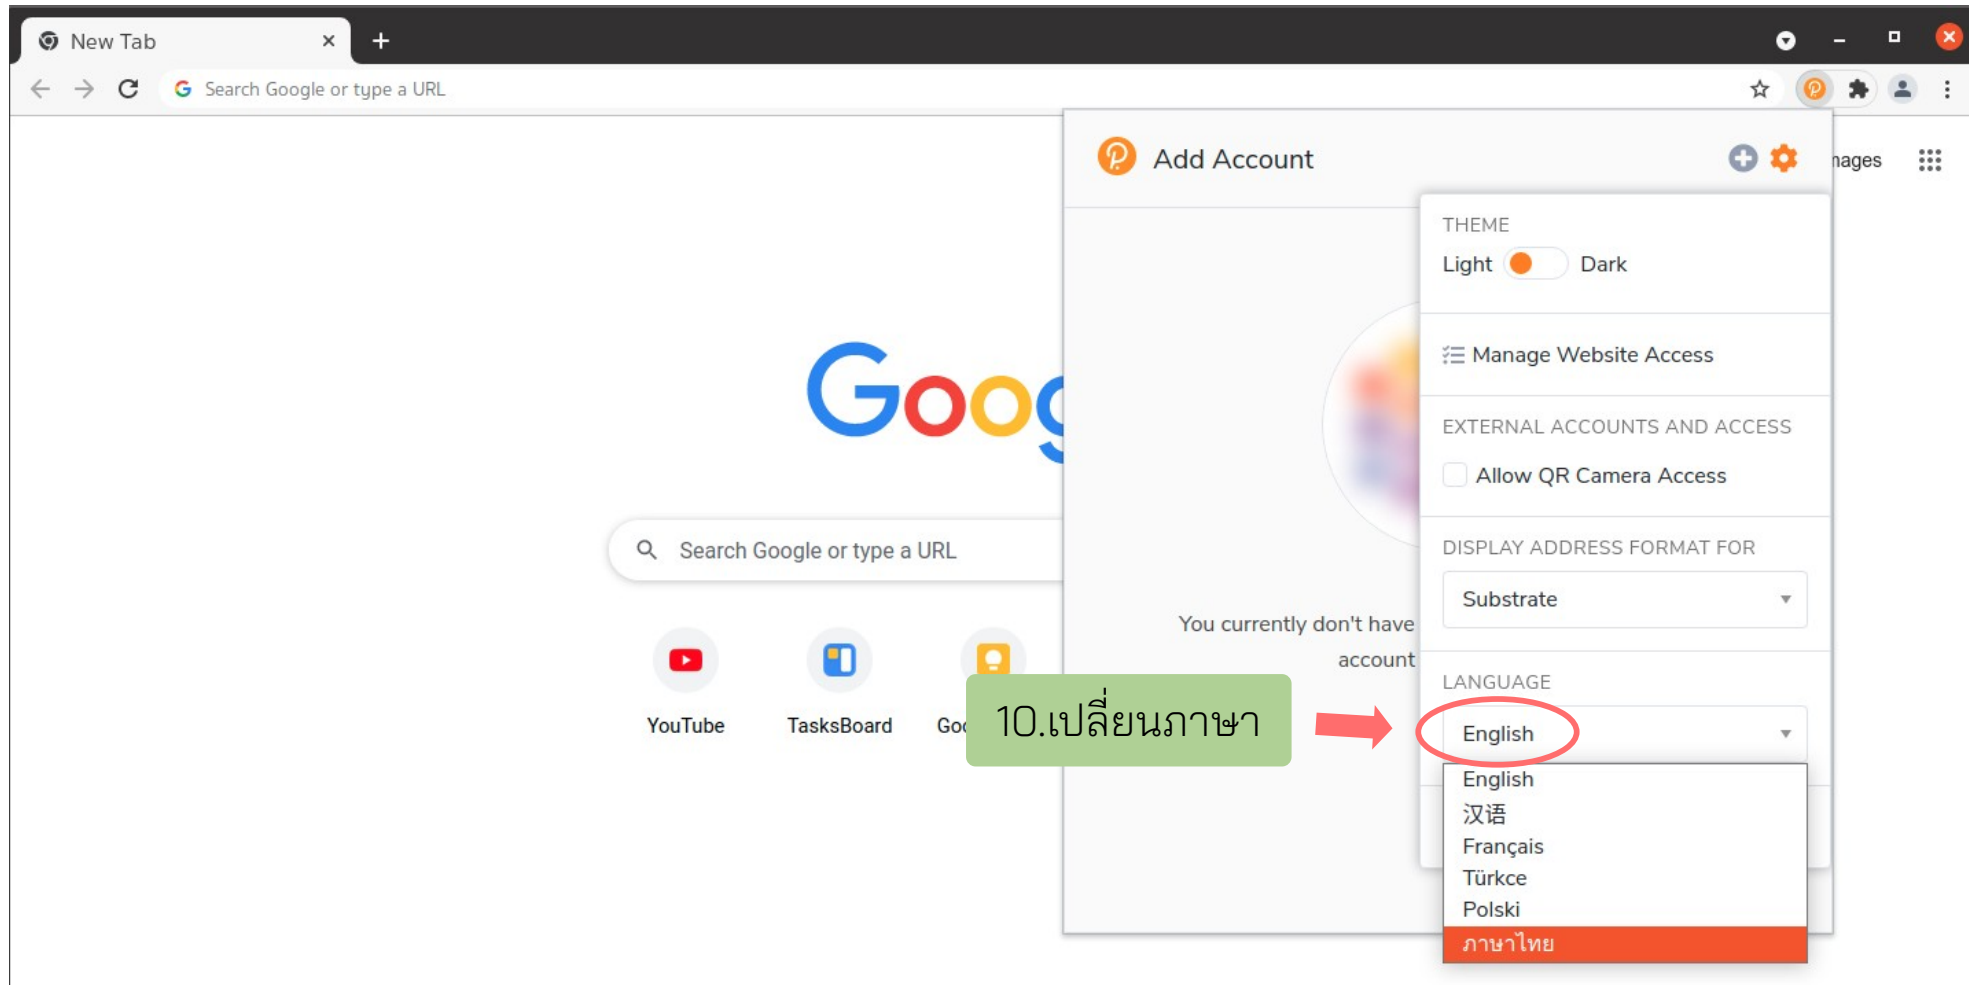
New Tab ×
+
Search Google or type a URL
Add Account
nages
THEME
Light Dark
Manage Website Access
EXTERNAL ACCOUNTS AND ACCESS
Allow QR Camera Access
DISPLAY ADDRESS FORMAT FOR
Substrate
LANGUAGE
English
English
汉语
Français
Türkce
Polski
ภาษาไทย
Goog
Search Google or type a URL
You currently don't have
account
YouTube
TasksBoard
Goo
10.เปลี่ยนภาษา